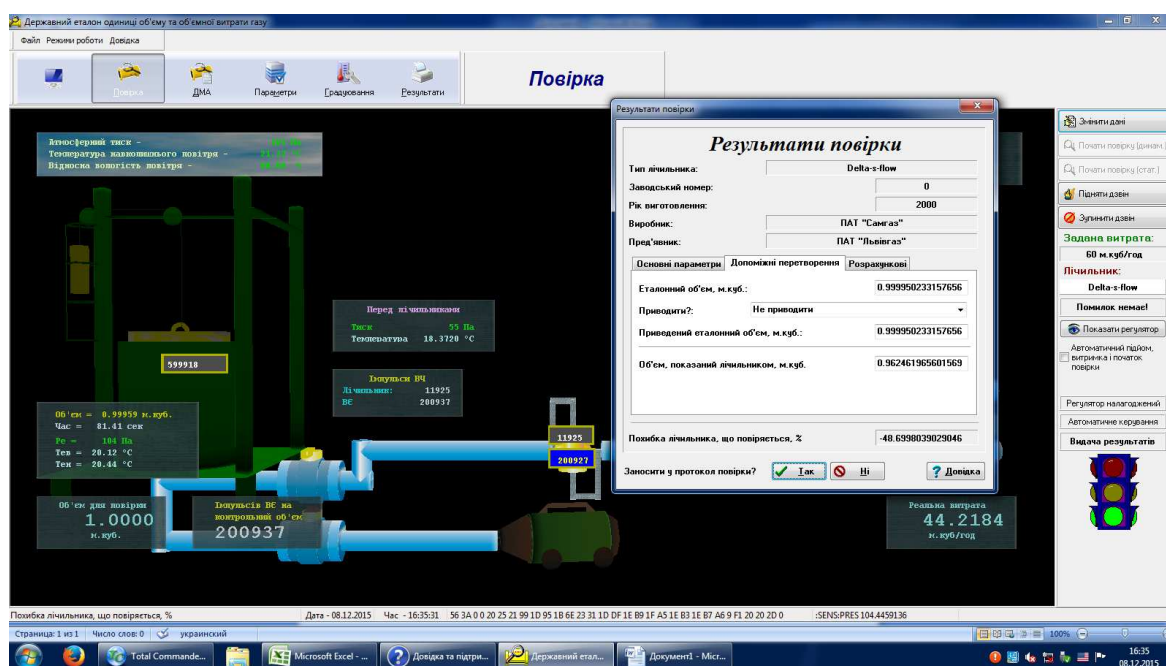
Державний еталон одиниці об'єму та об'ємної витрати газу

Файл Режими роботи Довідка

Повірка ДМА Параметри Градуювання Результати

Повірка

Атмосферний тиск -
Температура навколишнього повітря -
Відносна вологість повітря -

Перед лічильником
Тиск 55 Па
Температура 18.3720 °C

599918

Імпульси ВЧ
Лічильник: 11925
ВЕ 200937

Об'єм = 0.99959 м.куб.
Час = 81.41 сек
Ре = 104 Па
Тев = 20.12 °C
Тем = 20.44 °C

11925
200927

Об'єм для повірки
1.0000
м.куб.

Імпульсів ВЕ на контрольний об'єм
200937

Реальна витрата
44.2184
м.куб/год

Результати повірки

Результати повірки

Тип лічильника: Delta-s-flow
Заводський номер: 0
Рік виготовлення: 2000
Виробник: ПАТ "Самгаз"
Пред'явник: ПАТ "Львівгаз"

Основні параметри | Допоміжні перетворення | Розрахункові

Еталонний об'єм, м.куб.: 0.999950233157656
Приводити?: Не приводити
Приведений еталонний об'єм, м.куб.: 0.999950233157656
Об'єм, показаний лічильником, м.куб. 0.962461965601569

Похибка лічильника, що повіряється, % -48.6998039029046

Заносити у протокол повірки? Так Ні Довідка

Змінити дані
Почати повірку (динам.)
Почати повірку (стат.)
Підняти дзвін
Зупинити дзвін
Задана витрата:
60 м.куб/год
Лічильник:
Delta-s-flow
Помилок немає!
Показати регулятор
Автоматичний підйом, витримка і початок повірки
Регулятор налагоджений
Автоматичне керування
Видача результатів

Похибка лічильника, що повіряється, % | Дата - 08.12.2015 | Час - 16:35:31 | 56 3A 0 0 20 25 21 99 1D 95 1B 6E 23 31 1D DF 1E B9 1F A5 1E B3 1E B7 A6 9 F1 20 20 2D 0 | :SENS:PRES 104.4459136

Страница: 1 из 1 Число слов: 0 украинский 100%

Total Commande... Microsoft Excel - ... Довідка та підтри... Державний етал... Документ1 - Micr...

16:35
08.12.2015